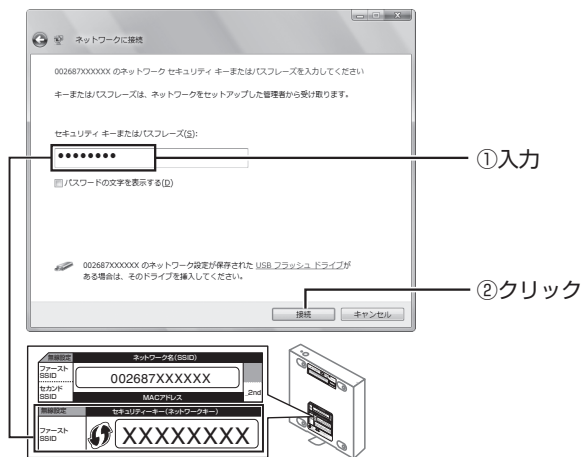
ネットワークに接続

002687XXXXXX のネットワーク セキュリティ キーまたはパスフレーズを入力してください

キーまたはパスフレーズは、ネットワークをセットアップした管理者から受け取ります。

セキュリティ キーまたはパスフレーズ(S):

•••••••••

パスワードの文字を表示する(D)

002687XXXXXX のネットワーク設定が保存された USB フラッシュ ドライブがある場合は、そのドライブを挿入してください。

接続 キャンセル

①入力

②クリック

| 無線設定 | ネットワーク名(SSID) | |
|---|---|---|
| ファースト SSID | 002687XXXXXX | |
| セカンド SSID | MACアドレス | 2nd |

| 無線設定 | セキュリティキー(ネットワークキー) |
|---|---|
| ファースト SSID | XXXXXXXX |